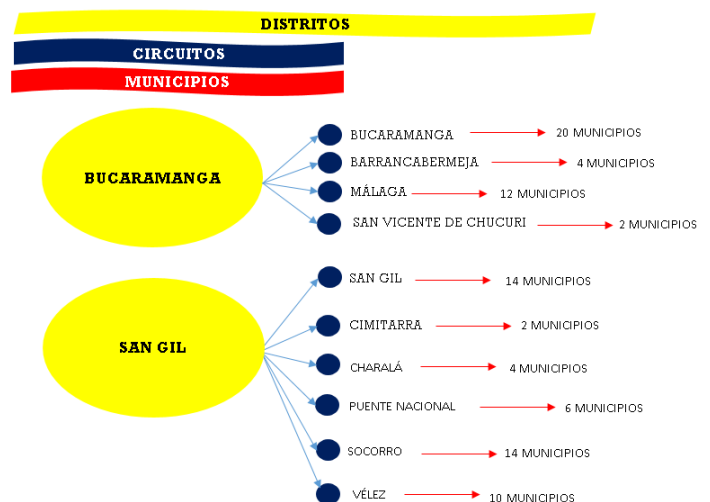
DISTRITOS
CIRCUITOS
MUNICIPIOS

BUCARAMANGA

BUCARAMANGA 20 MUNICIPIOS
BARRANCABERMEJA 4 MUNICIPIOS
MÁLAGA 12 MUNICIPIOS
SAN VICENTE DE CHUCURI 2 MUNICIPIOS

SAN GIL

SAN GIL 14 MUNICIPIOS
CIMITARRA 2 MUNICIPIOS
CHARALÁ 4 MUNICIPIOS
PUENTE NACIONAL 6 MUNICIPIOS
SOCORRO 14 MUNICIPIOS
VÉLEZ 10 MUNICIPIOS